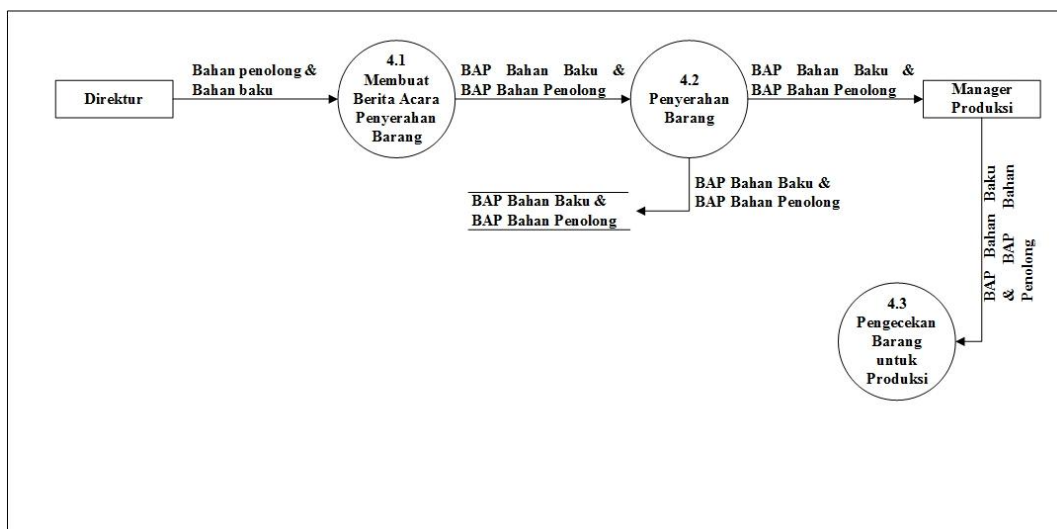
Direktur

Bahan penolong & Bahan baku

4.1 Membuat Berita Acara Penyerahan Barang

BAP Bahan Baku & BAP Bahan Penolong

4.2 Penyerahan Barang

BAP Bahan Baku & BAP Bahan Penolong

Manager Produksi

BAP Bahan Baku & BAP Bahan Penolong

BAP Bahan Baku & BAP Bahan Penolong

BAP Bahan Baku & BAP Bahan Penolong

4.3 Pengecekan Barang untuk Produksi